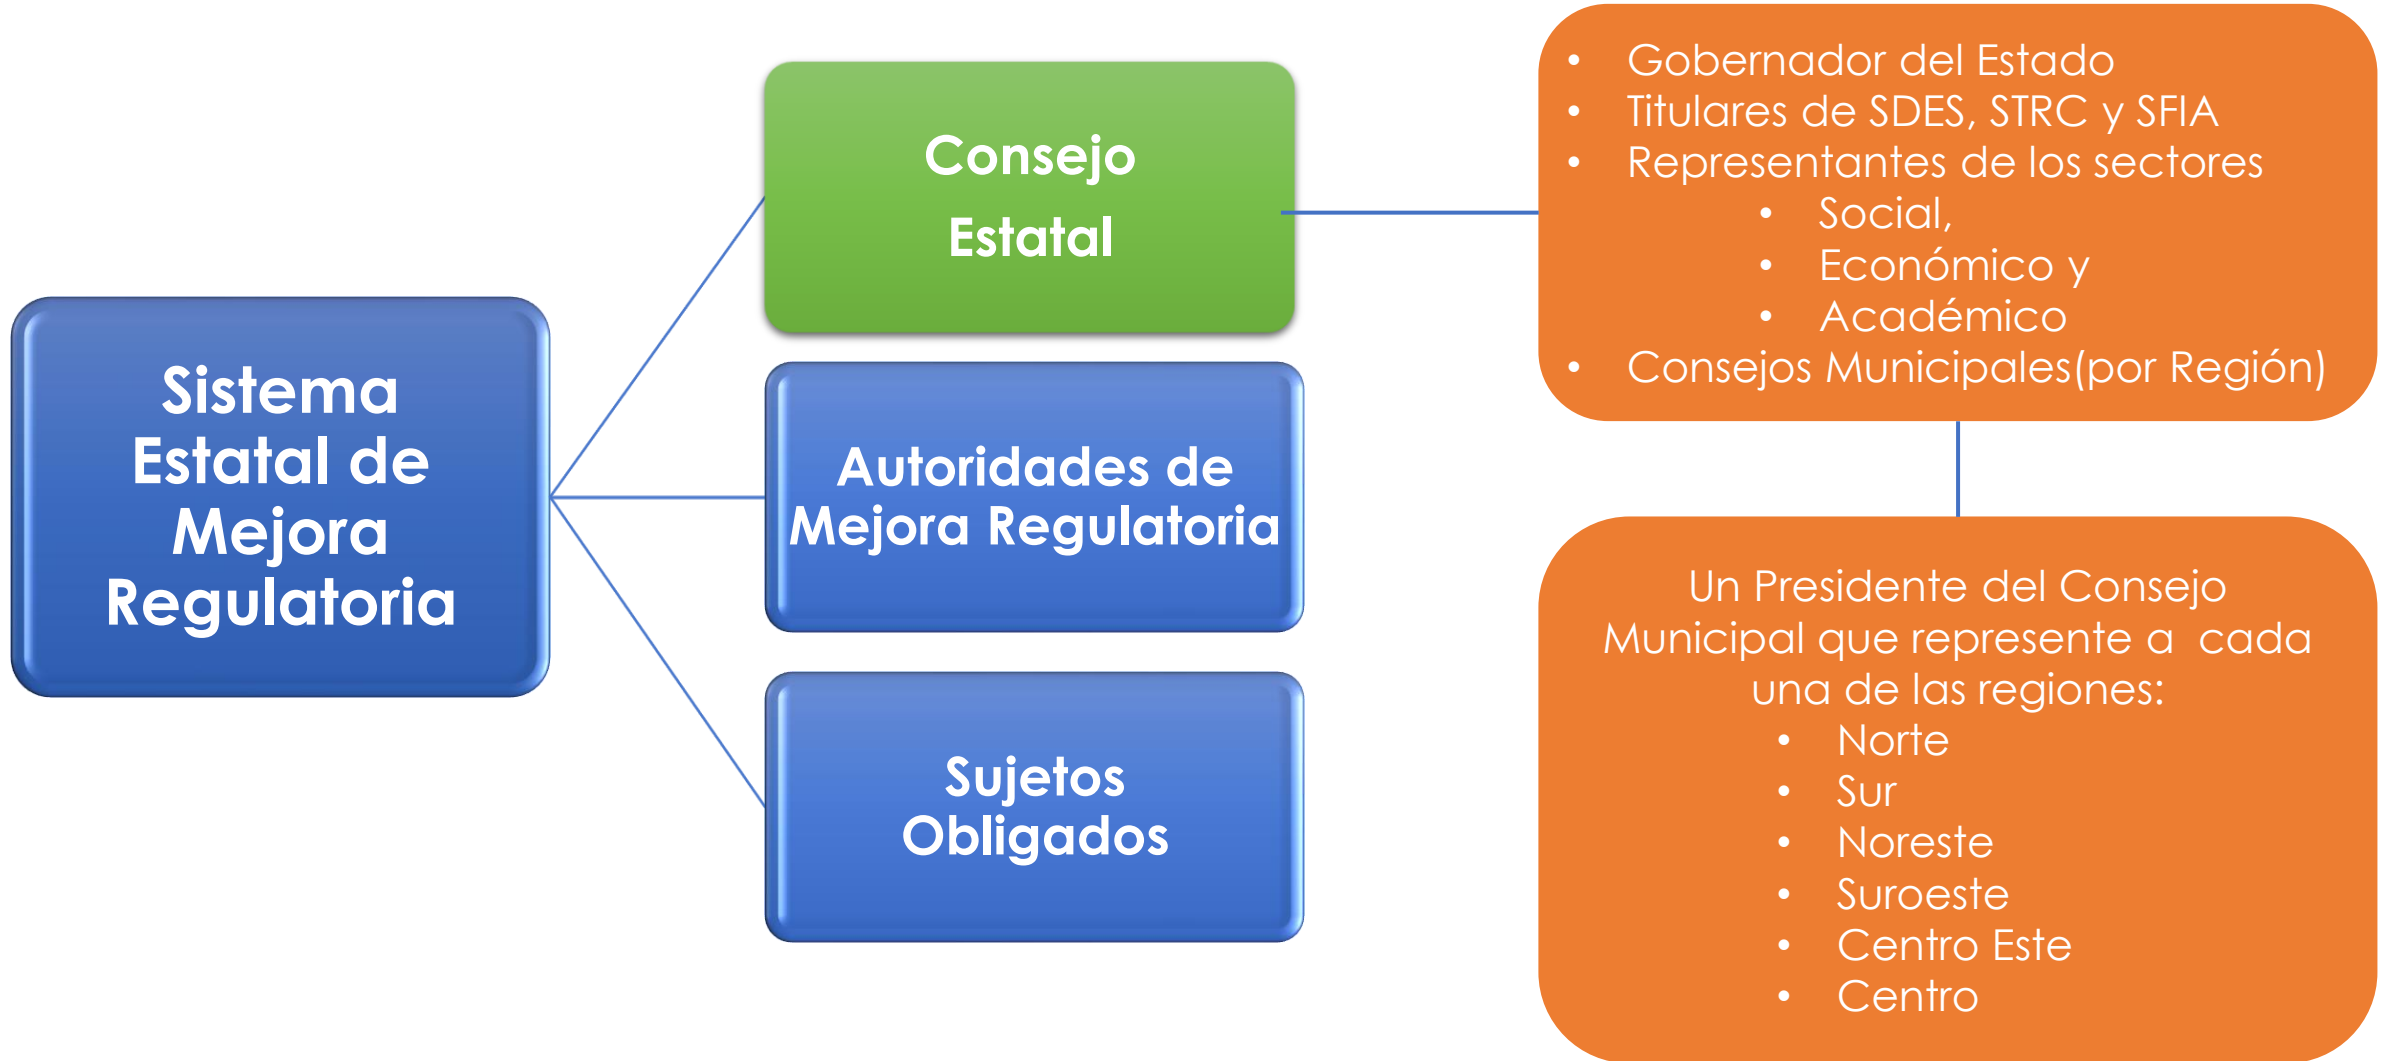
Sistema Estatal de Mejora Regulatoria

Consejo Estatal

Autoridades de Mejora Regulatoria

Sujetos Obligados

- Gobernador del Estado
- Titulares de SDES, STRC y SFIA
- Representantes de los sectores
  - Social,
  - Económico y
  - Académico
- Consejos Municipales(por Región)

Un Presidente del Consejo Municipal que represente a cada una de las regiones:
- Norte
- Sur
- Noreste
- Suroeste
- Centro Este
- Centro